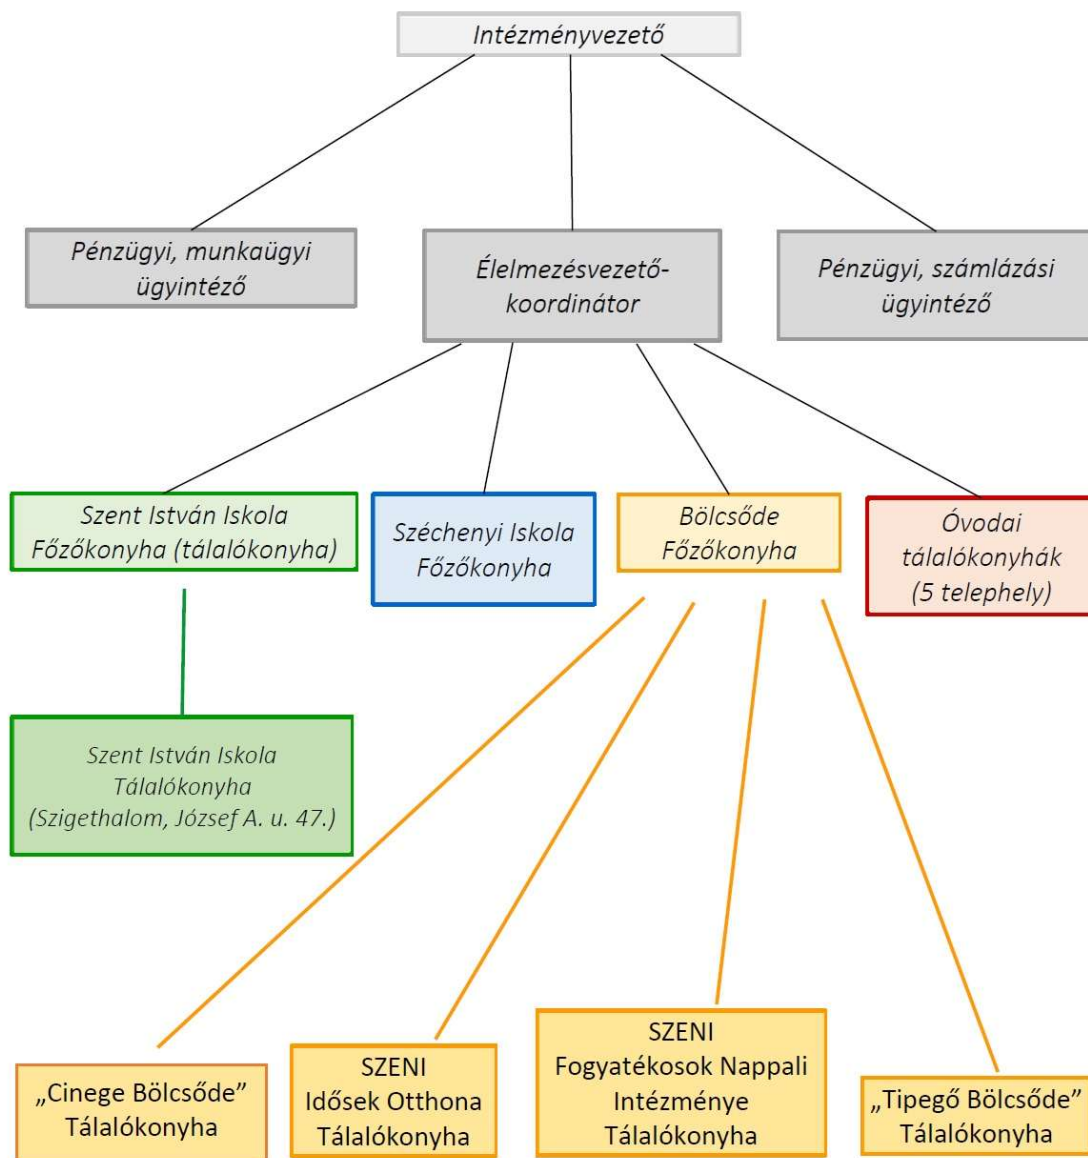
Intézményvezető

Pénzügyi, munkaügyi ügyintéző

Élelmezésvezető-koordinátor

Pénzügyi, számlázási ügyintéző

Szent István Iskola Főzőkonyha (tálalókonyha)

Széchenyi Iskola Főzőkonyha

Bölcsőde Főzőkonyha

Óvodai tálalókonyhák (5 telephely)

Szent István Iskola Tálalókonyha (Szigethalom, József A. u. 47.)

„Cinege Bölcsőde" Tálalókonyha

SZENI Idősek Otthona Tálalókonyha

SZENI Fogyatékosok Nappali Intézménye Tálalókonyha

„Tipegő Bölcsőde" Tálalókonyha